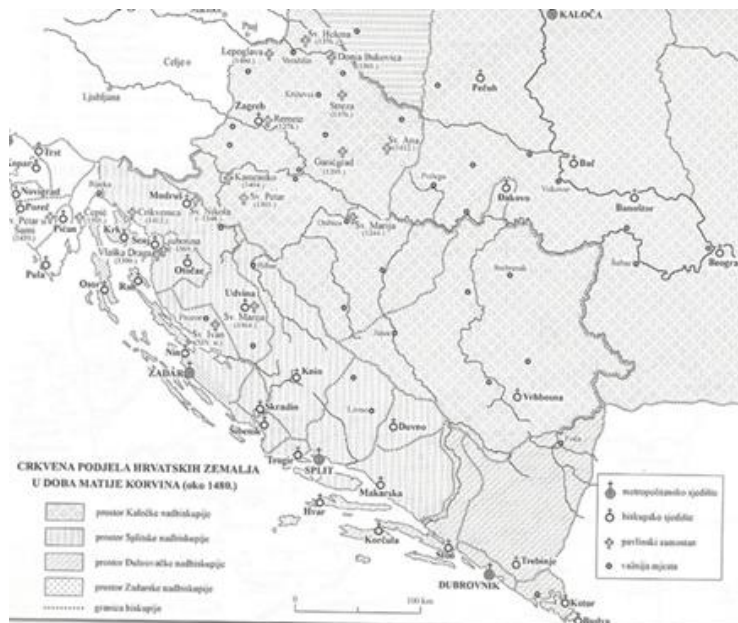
KALOČA
Ptuj
Sv. Helena
Celje
Lepoglava
Donja Dubovica
Ljubljana
Zagreb
Remete
Streza
Pečuh
Križevci
Sv. Ana
Garić grad
Trst
Kamensko
Bač
Koper
Novigrad
Rijeka
Modruš
Crikvenica
Sv. Nikola
Sv. Petar
Požega
Đakovo
Vukovar
Banoštor
Poreč
Sv. Petar u Šumi
Pićan
Cesić
Sv. Marija
Beogra
Krk
Senj
Lokvica
Dubica
Vladka Draga
Otočac
Srebrenik
Pula
Osor
Rab
Udvina
Sv. Marija
Sv. Ivan
Nin
Jajce
ZADAR
Knin
Vrhbosna
Skradin
Livno
Šibenik
Duvno
Trogir
SPLIT
Makarska
Hvar
Korčula
Ston
Trebinje
DUBROVNIK
Kotor
Budva
CRKVENA PODJELA HRVATSKIH ZEMALJA U DOBA MATIJE KORVINA (oko 1480.)
prostor Kaločke nadbiskupije
prostor Splitske nadbiskupije
prostor Dubrovačke nadbiskupije
prostor Zadarske nadbiskupije
granica biskupije
metropolitansko sjedište
biskupsko sjedište
pavlinski samostan
važnija mjesta
0
100 km